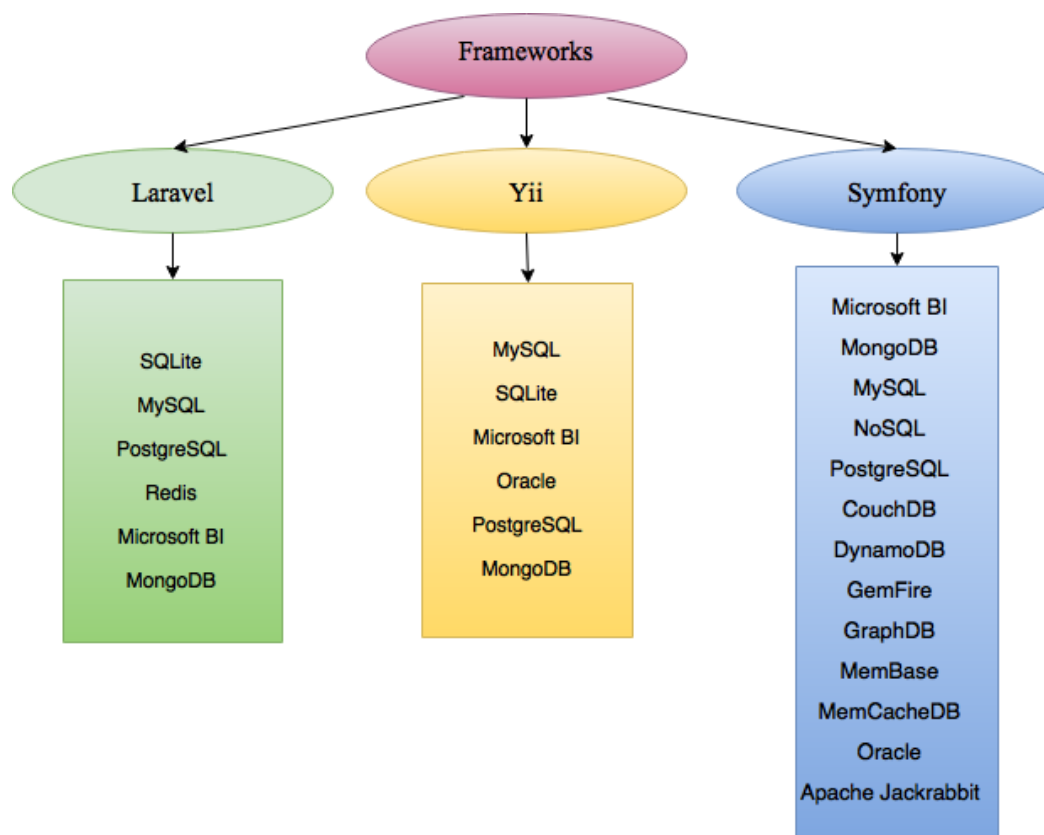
Frameworks

Laravel

SQLite
MySQL
PostgreSQL
Redis
Microsoft BI
MongoDB

Yii

MySQL
SQLite
Microsoft BI
Oracle
PostgreSQL
MongoDB

Symfony

Microsoft BI
MongoDB
MySQL
NoSQL
PostgreSQL
CouchDB
DynamoDB
GemFire
GraphDB
MemBase
MemCacheDB
Oracle
Apache Jackrabbit